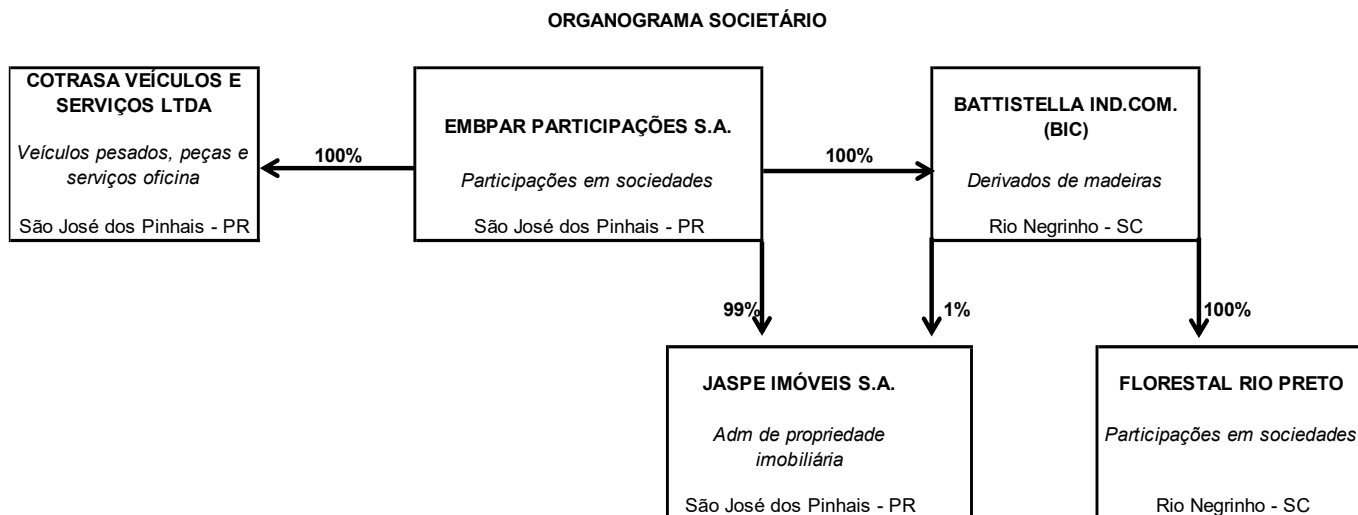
ORGANOGRAMA SOCIETÁRIO

COTRASA VEÍCULOS E SERVIÇOS LTDA

Veículos pesados, peças e serviços oficina

São José dos Pinhais - PR

100%

EMBPAR PARTICIPAÇÕES S.A.

Participações em sociedades

São José dos Pinhais - PR

100%

BATTISTELLA IND.COM. (BIC)

Derivados de madeiras

Rio Negrinho - SC

99%

1%

100%

JASPE IMÓVEIS S.A.

Adm de propriedade imobiliária

São José dos Pinhais - PR

FLORESTAL RIO PRETO

Participações em sociedades

Rio Negrinho - SC